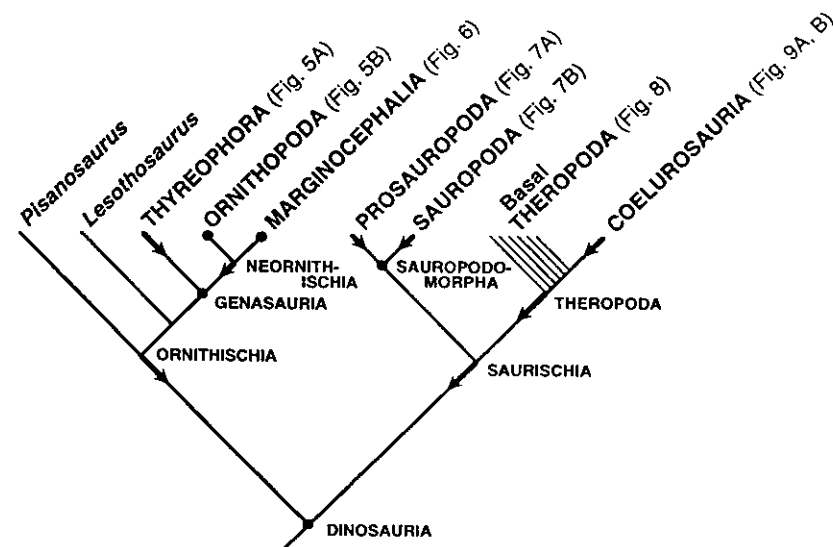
Pisanosaurus

Lesothosaurus

THYREOPHORA (Fig. 5A)

ORNITHOPODA (Fig. 5B)

MARGINOCEPHALIA (Fig. 6)

PROSAUROPODA (Fig. 7A)

SAUROPODA (Fig. 7B)

Basal THEROPODA (Fig. 8)

COELUROSAURIA (Fig. 9A, B)

NEORNITHISCHIA

GENASAURIA

SAUROPODOMORPHA

THEROPODA

ORNITHISCHIA

SAURISCHIA

DINOSAURIA